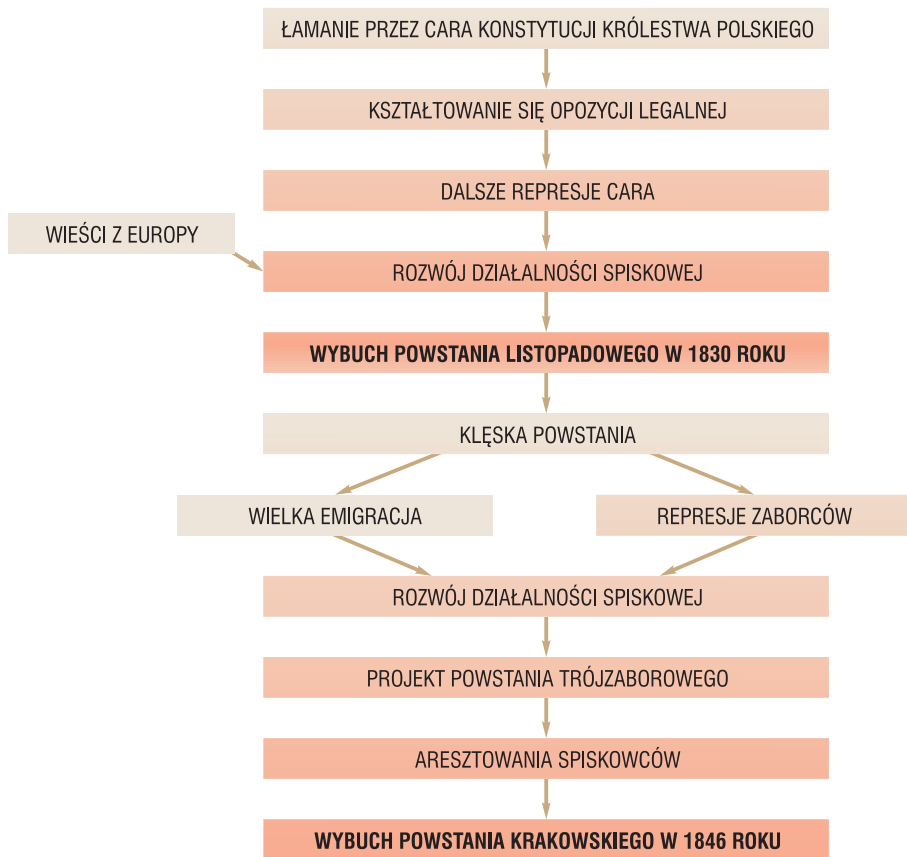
ŁAMANIE PRZEZ CARA KONSTYTUCJI KRÓLESTWA POLSKIEGO

KSZTAŁTOWANIE SIĘ OPOZYCJI LEGALNEJ

DALSZE REPRESJE CARA

WIEŚCI Z EUROPY

ROZWÓJ DZIAŁALNOŚCI SPISKOWEJ

**WYBUCH POWSTANIA LISTOPADOWEGO W 1830 ROKU**

KLĘSKA POWSTANIA

WIELKA EMIGRACJA

REPRESJE ZABORCÓW

ROZWÓJ DZIAŁALNOŚCI SPISKOWEJ

PROJEKT POWSTANIA TRÓJZABOROWEGO

ARESZTOWANIA SPISKOWCÓW

**WYBUCH POWSTANIA KRAKOWSKIEGO W 1846 ROKU**